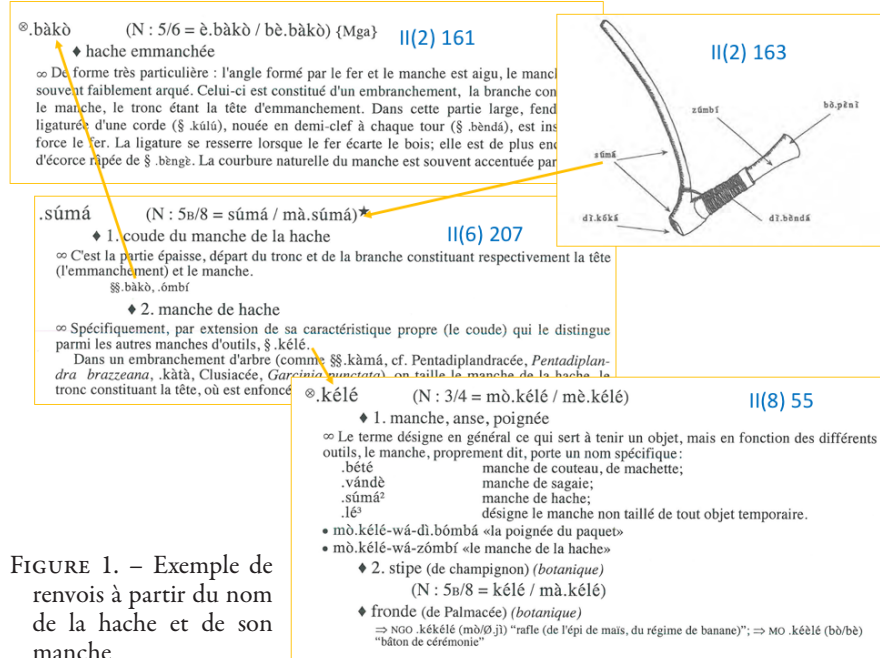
⊗.bàkò (N : 5/6 = è.bàkò / bè.bàkò) {Mga} II(2) 161

♦ hache emmanchée

∞ De forme très particulière : l'angle formé par le fer et le manche est aigu, le manc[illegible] souvent faiblement arqué. Celui-ci est constitué d'un embranchement, la branche con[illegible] le manche, le tronc étant la tête d'emmanchement. Dans cette partie large, fend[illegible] ligaturée d'une corde (§ .kúlú), nouée en demi-clef à chaque tour (§ .bèndá), est ins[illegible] force le fer. La ligature se resserre lorsque le fer écarte le bois; elle est de plus enc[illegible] d'écorce râpée de § .bèŋgè. La courbure naturelle du manche est souvent accentuée par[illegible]

II(2) 163

zúmbí

bò.pènī

súmá

dì.kòkā

dì.bèndā

.súmá (N : 5B/8 = súmá / mà.súmá)★ II(6) 207

♦ 1. coude du manche de la hache

∞ C'est la partie épaisse, départ du tronc et de la branche constituant respectivement la tête (l'emmanchement) et le manche.

§§.bàkò, .ómbí

♦ 2. manche de hache

∞ Spécifiquement, par extension de sa caractéristique propre (le coude) qui le distingue parmi les autres manches d'outils, § .kélé.

Dans un embranchement d'arbre (comme §§.kàmá, cf. Pentadiplandracée, *Pentadiplandra brazzeana*, .kàtà, Clusiacée, *Garcinia punctata*), on taille le manche de la hache, le tronc constituant la tête, où est enfoncé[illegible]

⊗.kélé (N : 3/4 = mò.kélé / mè.kélé) II(8) 55

♦ 1. manche, anse, poignée

∞ Le terme désigne en général ce qui sert à tenir un objet, mais en fonction des différents outils, le manche, proprement dit, porte un nom spécifique :

.bété manche de couteau, de machette;
.vándè manche de sagaie;
.súmá² manche de hache;
.lé³ désigne le manche non taillé de tout objet temporaire.

• mò.kélé-wá-dì.bómbá «la poignée du paquet»
• mò.kélé-wá-zómbí «le manche de la hache»

♦ 2. stipe (de champignon) *(botanique)*

(N : 5B/8 = kélé / mà.kélé)

♦ fronde (de Palmacée) *(botanique)*

⇒ NGO .kékélé (mò/Ø.jì) "rafle (de l'épi de maïs, du régime de banane)"; ⇒ MO .kèèlé (bò/bè) "bâton de cérémonie"

Figure 1. – Exemple de renvois à partir du nom de la hache et de son manche